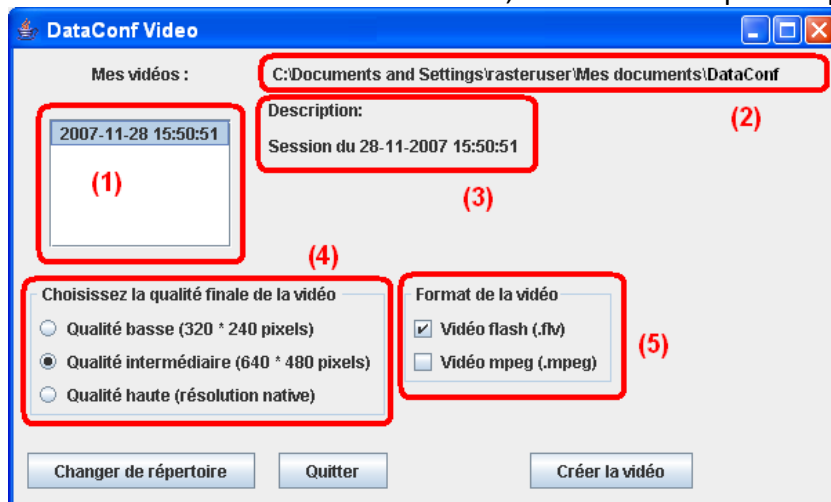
DataConf Video

Mes vidéos :

C:\Documents and Settings\rasteruser\Mes documents\DataConf

(2)

2007-11-28 15:50:51

(1)

Description:

Session du 28-11-2007 15:50:51

(3)

(4)

Choisissez la qualité finale de la vidéo

Qualité basse (320 * 240 pixels)

Qualité intermédiaire (640 * 480 pixels)

Qualité haute (résolution native)

Format de la vidéo

Vidéo flash (.flv)

Vidéo mpeg (.mpeg)

(5)

Changer de répertoire

Quitter

Créer la vidéo